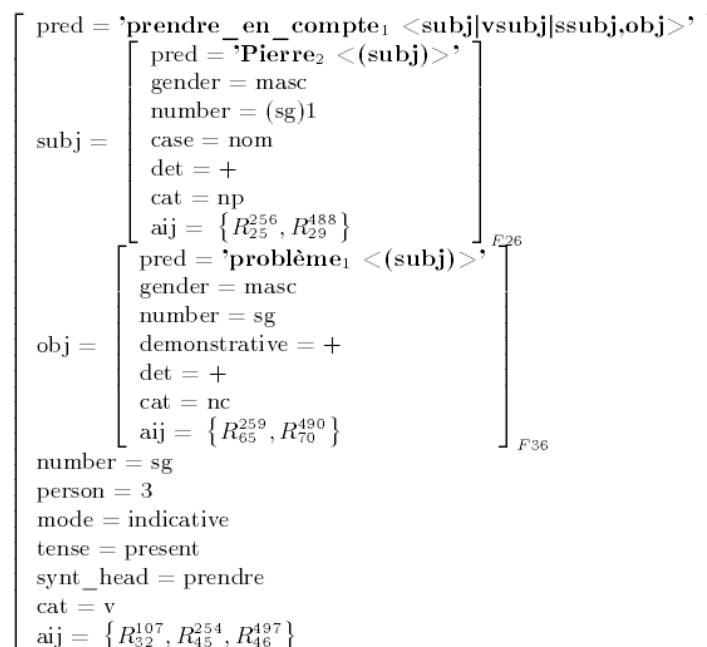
pred = 'prendre_en_compte$_1$ <subj|vsubj|ssubj,obj>'

subj = [ pred = 'Pierre$_2$ <(subj)>'
gender = masc
number = (sg)1
case = nom
det = +
cat = np
aij = $\{R_{25}^{256}, R_{29}^{488}\}$ ]$_{F26}$

obj = [ pred = 'problème$_1$ <(subj)>'
gender = masc
number = sg
demonstrative = +
det = +
cat = nc
aij = $\{R_{65}^{259}, R_{70}^{490}\}$ ]$_{F36}$

number = sg
person = 3
mode = indicative
tense = present
synt_head = prendre
cat = v
aij = $\{R_{32}^{107}, R_{45}^{254}, R_{46}^{497}\}$